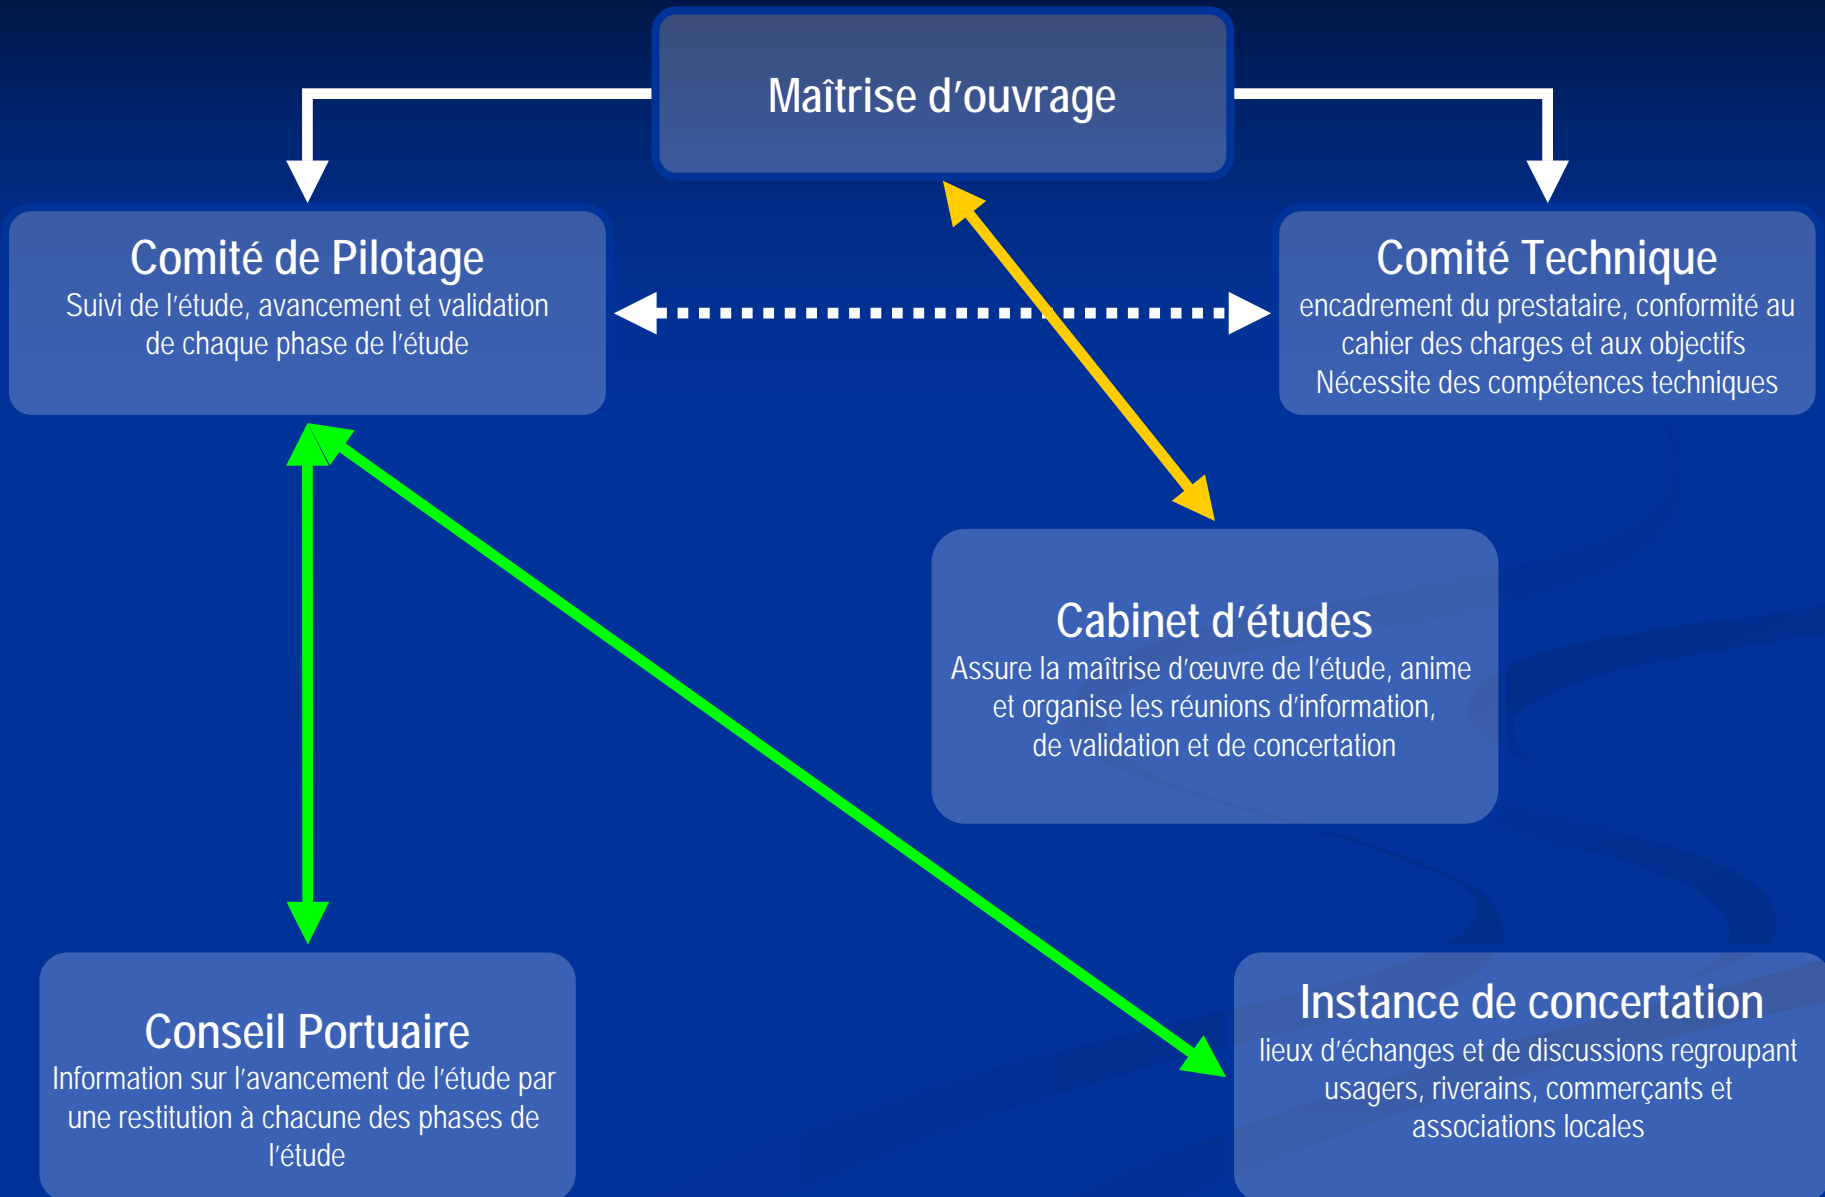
Maîtrise d’ouvrage

Comité de Pilotage
Suivi de l’étude, avancement et validation de chaque phase de l’étude

Comité Technique
encadrement du prestataire, conformité au cahier des charges et aux objectifs
Nécessite des compétences techniques

Cabinet d’études
Assure la maîtrise d’œuvre de l’étude, anime et organise les réunions d’information, de validation et de concertation

Conseil Portuaire
Information sur l’avancement de l’étude par une restitution à chacune des phases de l’étude

Instance de concertation
lieux d’échanges et de discussions regroupant usagers, riverains, commerçants et associations locales